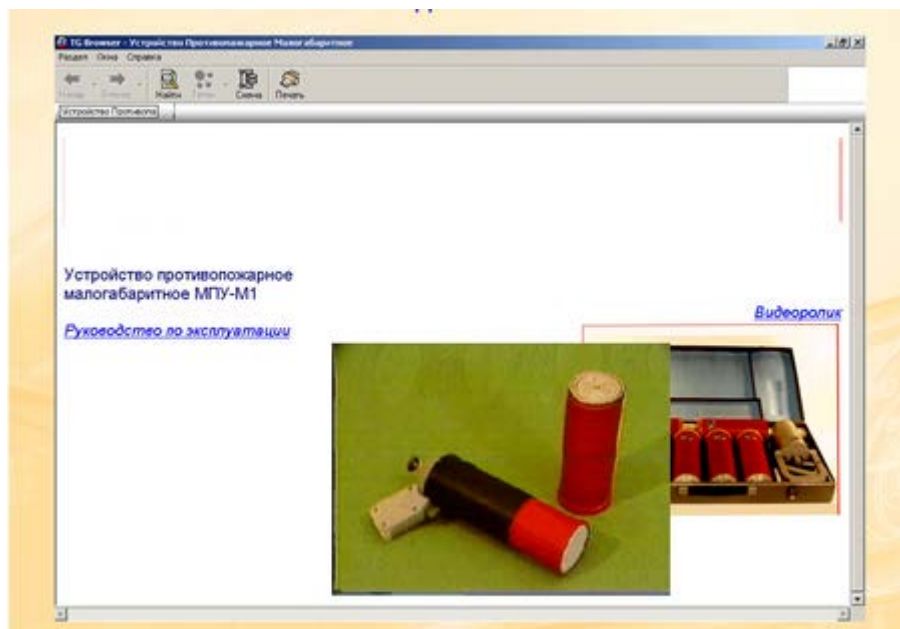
TG Browser - Устройство Противопожарное Малогабаритное

Раздел Окна Справка

Назад Вперед Найти Темы Схема Печать

Устройство Противопо

Устройство противопожарное малогабаритное МПУ-М1

Руководство по эксплуатации

Видеоролик